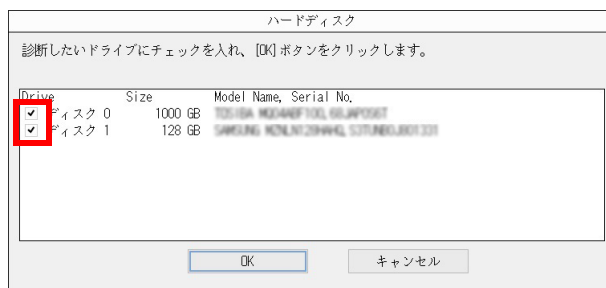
ハードディスク

診断したいドライブにチェックを入れ、[OK] ボタンをクリックします。

| Drive | Size | Model Name, Serial No. |
|---|---|---|
| ✔ ディスク 0 | 1000 GB | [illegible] |
| ✔ ディスク 1 | 128 GB | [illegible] |

OK

キャンセル